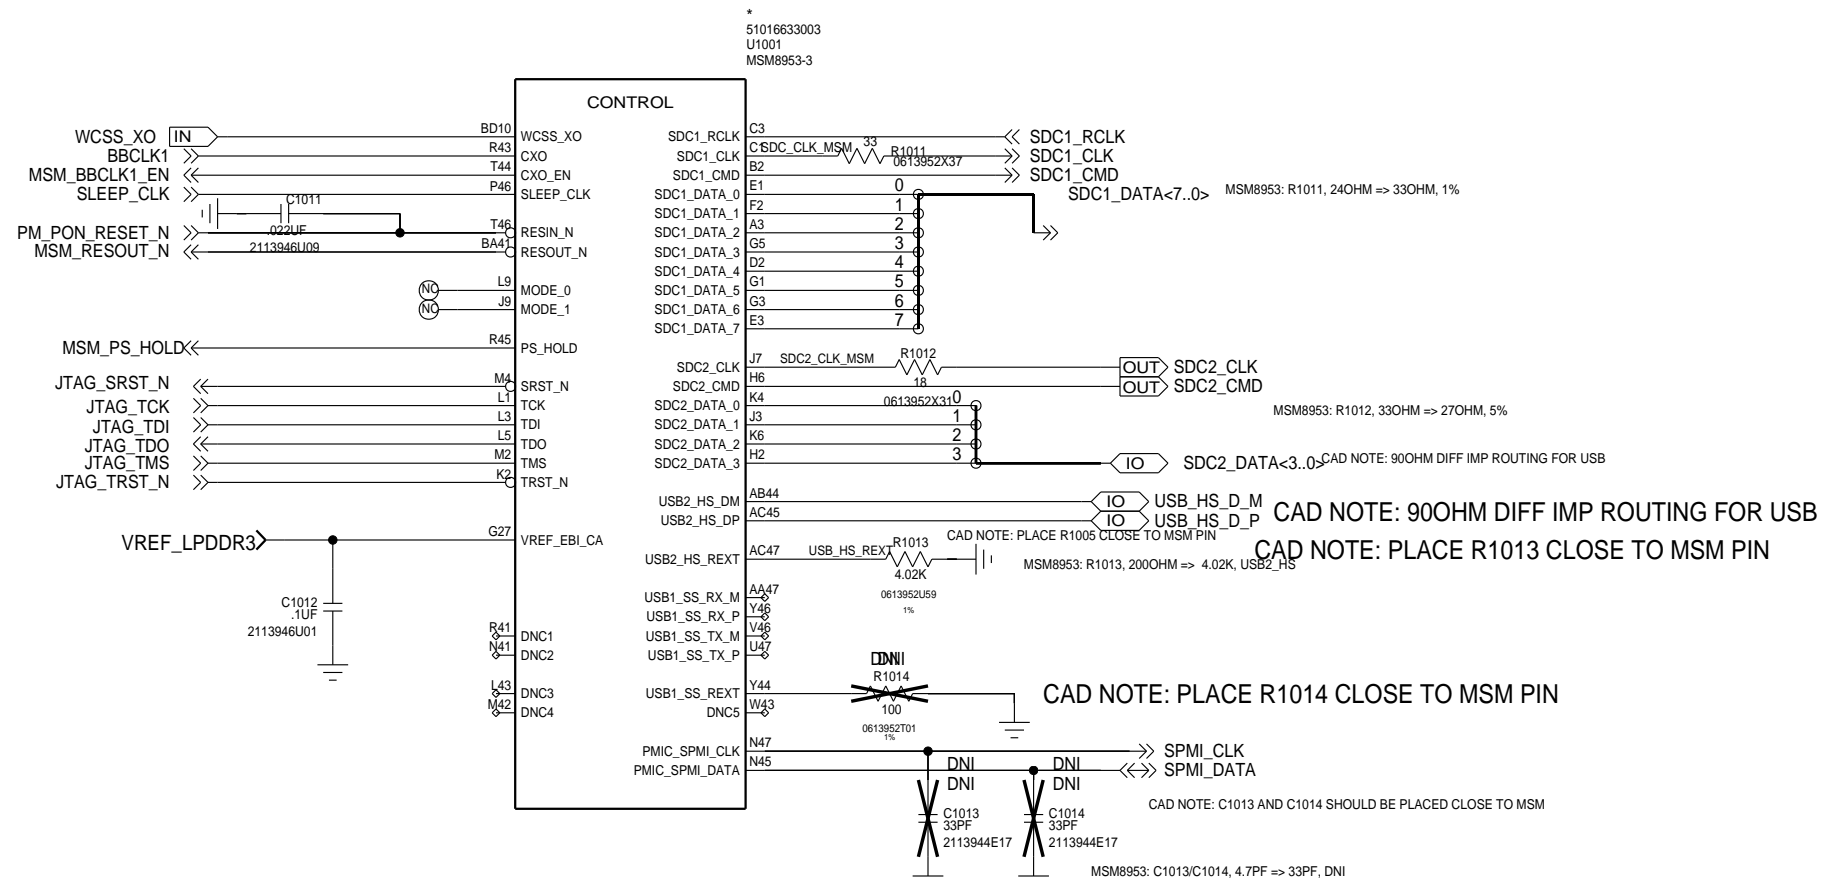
*
51016633003
U1001
MSM8953-3

CONTROL

WCSS_XO IN BD10 WCSS_XO
BBCLK1 R43 CXO
MSM_BBCLK1_EN T44 CXO_EN
SLEEP_CLK P46 SLEEP_CLK
C1011
PM_PON_RESET_N .022UF T46 RESIN_N
MSM_RESOUT_N 2113946U09 BA41 RESOUT_N
NC L9 MODE_0
NC J9 MODE_1
MSM_PS_HOLD R45 PS_HOLD
JTAG_SRST_N M4 SRST_N
JTAG_TCK L1 TCK
JTAG_TDI L3 TDI
JTAG_TDO L5 TDO
JTAG_TMS M2 TMS
JTAG_TRST_N K2 TRST_N
VREF_LPDDR3 G27 VREF_EBI_CA
C1012
.1UF
2113946U01
R41 DNC1
N41 DNC2
L43 DNC3
M42 DNC4

SDC1_RCLK C3 SDC1_RCLK
SDC1_CLK C1 SDC_CLK_MSM 33 R1011 0613952X37 SDC1_CLK
SDC1_CMD B2 SDC1_CMD
SDC1_DATA_0 E1 0
SDC1_DATA_1 F2 1
SDC1_DATA_2 A3 2
SDC1_DATA_3 G5 3
SDC1_DATA_4 D2 4
SDC1_DATA_5 G1 5
SDC1_DATA_6 G3 6
SDC1_DATA_7 E3 7
SDC1_DATA<7..0>
MSM8953: R1011, 24OHM => 33OHM, 1%

SDC2_CLK J7 SDC2_CLK_MSM R1012 18 OUT SDC2_CLK
SDC2_CMD H6 OUT SDC2_CMD
SDC2_DATA_0 K4 0613952X31 0
SDC2_DATA_1 J3 1
SDC2_DATA_2 K6 2
SDC2_DATA_3 H2 3
IO SDC2_DATA<3..0>
MSM8953: R1012, 33OHM => 27OHM, 5%
CAD NOTE: 90OHM DIFF IMP ROUTING FOR USB

USB2_HS_DM AB44 IO USB_HS_D_M
USB2_HS_DP AC45 IO USB_HS_D_P
CAD NOTE: 90OHM DIFF IMP ROUTING FOR USB
USB2_HS_REXT AC47 USB_HS_REXT R1013 4.02K 0613952U59 1%
CAD NOTE: PLACE R1005 CLOSE TO MSM PIN
CAD NOTE: PLACE R1013 CLOSE TO MSM PIN
MSM8953: R1013, 200OHM => 4.02K, USB2_HS
USB1_SS_RX_M AA47
USB1_SS_RX_P Y46
USB1_SS_TX_M V46
USB1_SS_TX_P U47
DNI
USB1_SS_REXT Y44 R1014 100 0613952T01 1%
DNC5 W43
CAD NOTE: PLACE R1014 CLOSE TO MSM PIN
PMIC_SPMI_CLK N47 SPMI_CLK
PMIC_SPMI_DATA N45 SPMI_DATA
DNI DNI DNI DNI
C1013 33PF 2113944E17
C1014 33PF 2113944E17
CAD NOTE: C1013 AND C1014 SHOULD BE PLACED CLOSE TO MSM
MSM8953: C1013/C1014, 4.7PF => 33PF, DNI